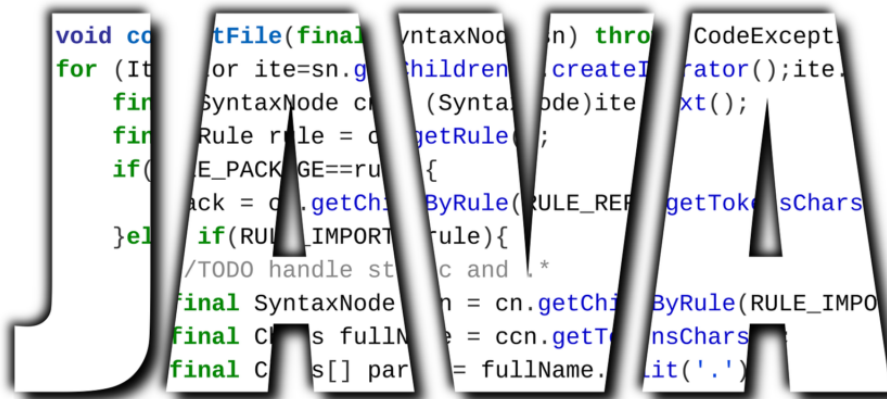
JAVA

void co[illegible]tFile(final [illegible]yntaxNode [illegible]n) throw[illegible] CodeExcept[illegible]
for (It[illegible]or ite=sn.g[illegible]Children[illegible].createI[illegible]rator();ite.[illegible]
fin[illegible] SyntaxNode cn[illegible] (Synta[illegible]ode)ite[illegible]xt();
fin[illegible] Rule rule = c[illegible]getRule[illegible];
if([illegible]E_PACK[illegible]GE==ru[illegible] {
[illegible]ack = c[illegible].getChi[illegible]ByRule([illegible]ULE_REF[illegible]getTok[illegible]sChars
}el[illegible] if(RU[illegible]_IMPORT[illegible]rule){
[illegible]/TODO handle st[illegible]c and .*
final SyntaxNode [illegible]n = cn.getChi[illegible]ByRule(RULE_IMPO
final Ch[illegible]s fullN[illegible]e = ccn.getT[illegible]nsChars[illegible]
final C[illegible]s[] par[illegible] = fullName.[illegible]lit('.')